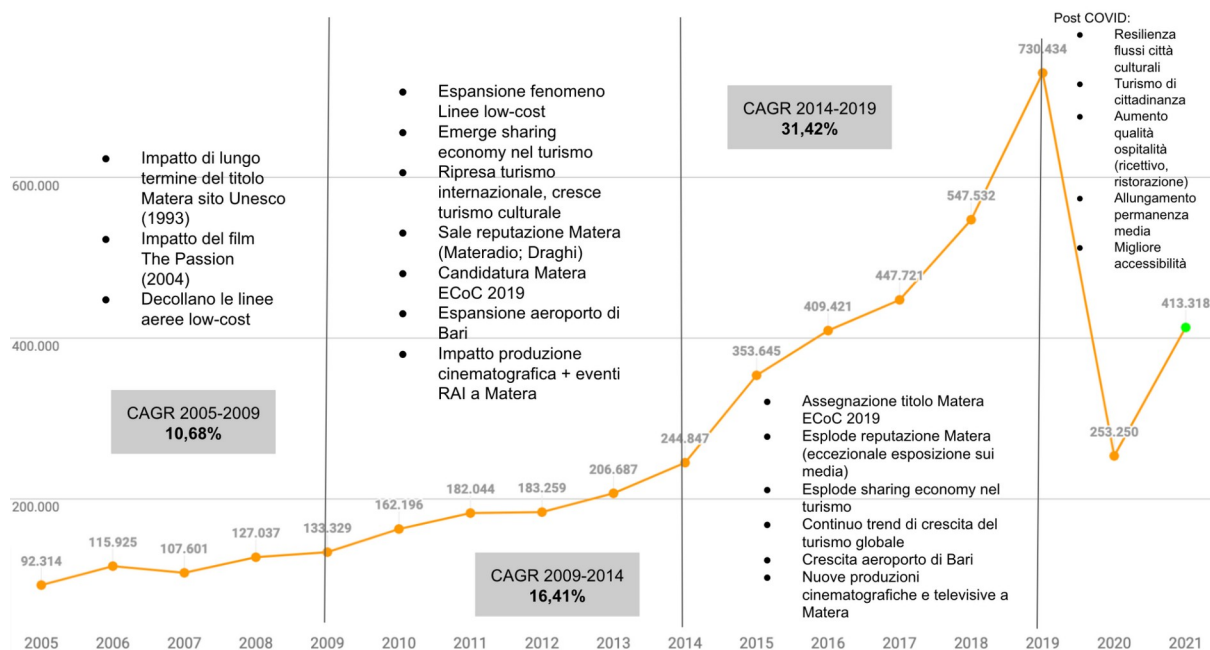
Post COVID:
- Resilienza flussi città culturali
- Turismo di cittadinanza
- Aumento qualità ospitalità (ricettivo, ristorazione)
- Allungamento permanenza media
- Migliore accessibilità

- Impatto di lungo termine del titolo Matera sito Unesco (1993)
- Impatto del film The Passion (2004)
- Decollano le linee aeree low-cost

- Espansione fenomeno Linee low-cost
- Emerge sharing economy nel turismo
- Ripresa turismo internazionale, cresce turismo culturale
- Sale reputazione Matera (Materadio; Draghi)
- Candidatura Matera ECoC 2019
- Espansione aeroporto di Bari
- Impatto produzione cinematografica + eventi RAI a Matera

CAGR 2014-2019
**31,42%**

CAGR 2005-2009
**10,68%**

CAGR 2009-2014
**16,41%**

- Assegnazione titolo Matera ECoC 2019
- Esplode reputazione Matera (eccezionale esposizione sui media)
- Esplode sharing economy nel turismo
- Continuo trend di crescita del turismo globale
- Crescita aeroporto di Bari
- Nuove produzioni cinematografiche e televisive a Matera

600.000
400.000
200.000

92.314
115.925
107.601
127.037
133.329
162.196
182.044
183.259
206.687
244.847
353.645
409.421
447.721
547.532
730.434
253.250
413.318

2005 2006 2007 2008 2009 2010 2011 2012 2013 2014 2015 2016 2017 2018 2019 2020 2021